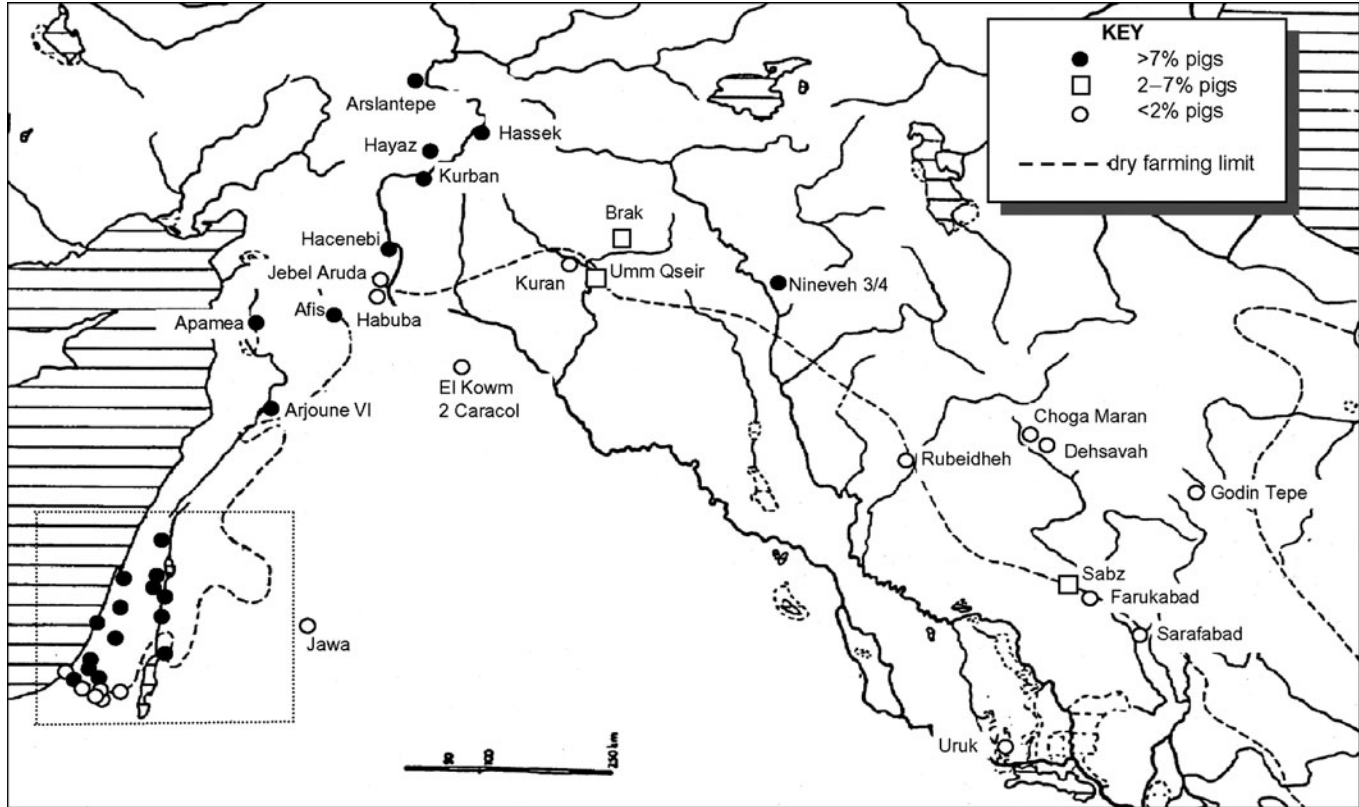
KEY
>7% pigs
2–7% pigs
<2% pigs
dry farming limit

Arslantepe
Hassek
Hayaz
Kurban
Brak
Hacenebi
Jebel Aruda
Kuran
Umm Qseir
Nineveh 3/4
Afis
Habuba
Apamea
El Kowm 2 Caracol
Arjoune VI
Choga Maran
Dehsavah
Rubeidheh
Godin Tepe
Sabz
Farukabad
Sarafabad
Jawa
Uruk
50
100
250 km